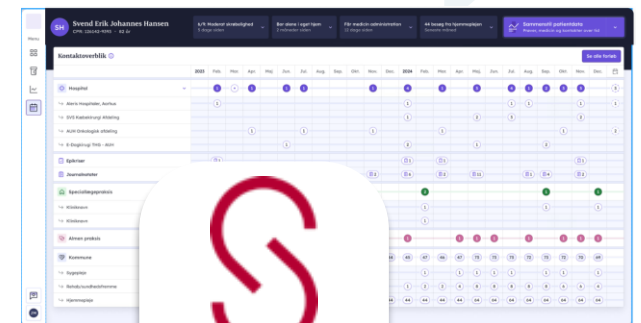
SH Svend Erik Johannes Hansen
CPR: 126042-9090 · 83 år

Menu

5/5 Moderat skrøbelighed
3 dage siden

Bor alene / ayd hjem
2 måneder siden

Får medicin administreret
12 dage siden

44 besøg fra hjemmeplejen
Seneste måned

Sammenstil patientdata
Planer, medicin og kontakter over tid

Kontaktoverblik

Se alle forløb

2023 Feb. Mar. Apr. Maj Jun. Jul. Aug. Sep. Okt. Nov. Dec. 2024 Feb. Mar. Apr. Maj Jun. Jul. Aug. Sep. Okt. Nov. Dec.

Hospital
Akm Hospitalet, Aarhus
SVS Kardiologisk Afdeling
AUH Onkologisk afdeling
E-Diagnose TMS - AUH

Epikriser
Journalnotater

Speciallægepraksis
Klinikken
Klinikken

Almen praksis

Kommune
Sygeplejer
Rehab/sundhedsfremme
Hjemmepleje